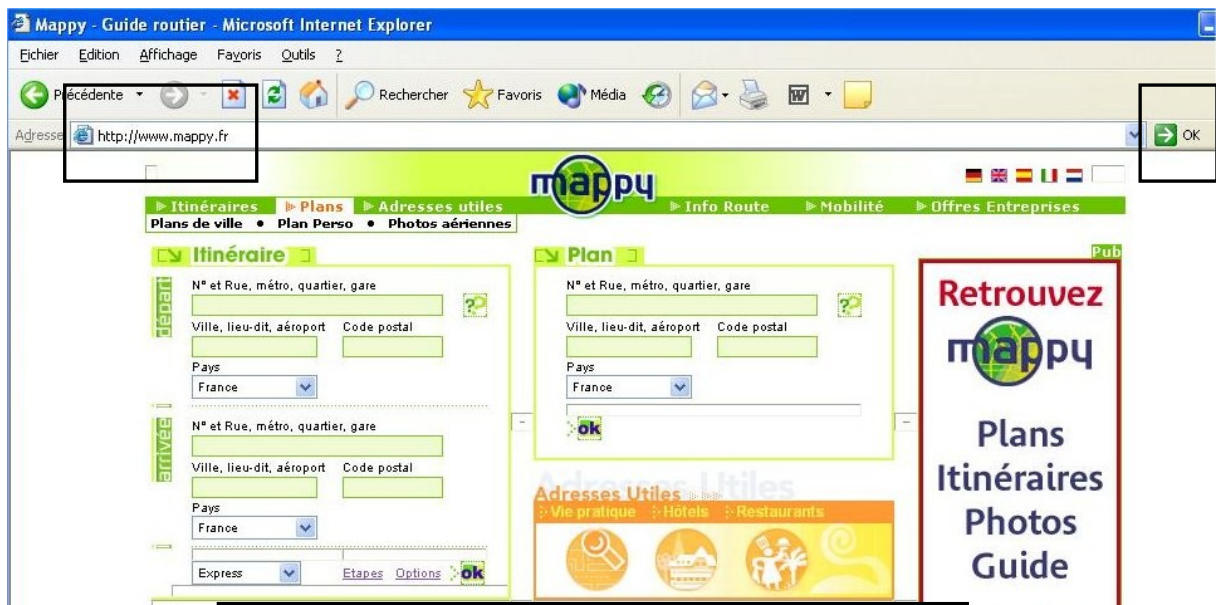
Mappy - Guide routier - Microsoft Internet Explorer

Fichier Edition Affichage Favoris Outils ?

Précédente Rechercher Favoris Média

Adresse http://www.mappy.fr OK

mappy

▶ Itinéraires ▶ Plans ▶ Adresses utiles ▶ Info Route ▶ Mobilité ▶ Offres Entreprises

Plans de ville • Plan Perso • Photos aériennes

Itinéraire

départ

N° et Rue, métro, quartier, gare

Ville, lieu-dit, aéroport Code postal

Pays

France

arrivée

N° et Rue, métro, quartier, gare

Ville, lieu-dit, aéroport Code postal

Pays

France

Express Etapes Options ok

Plan

N° et Rue, métro, quartier, gare

Ville, lieu-dit, aéroport Code postal

Pays

France

ok

Adresses Utiles

Vie pratique Hôtels Restaurants

Pub

Retrouvez

mappy

Plans
Itinéraires
Photos
Guide